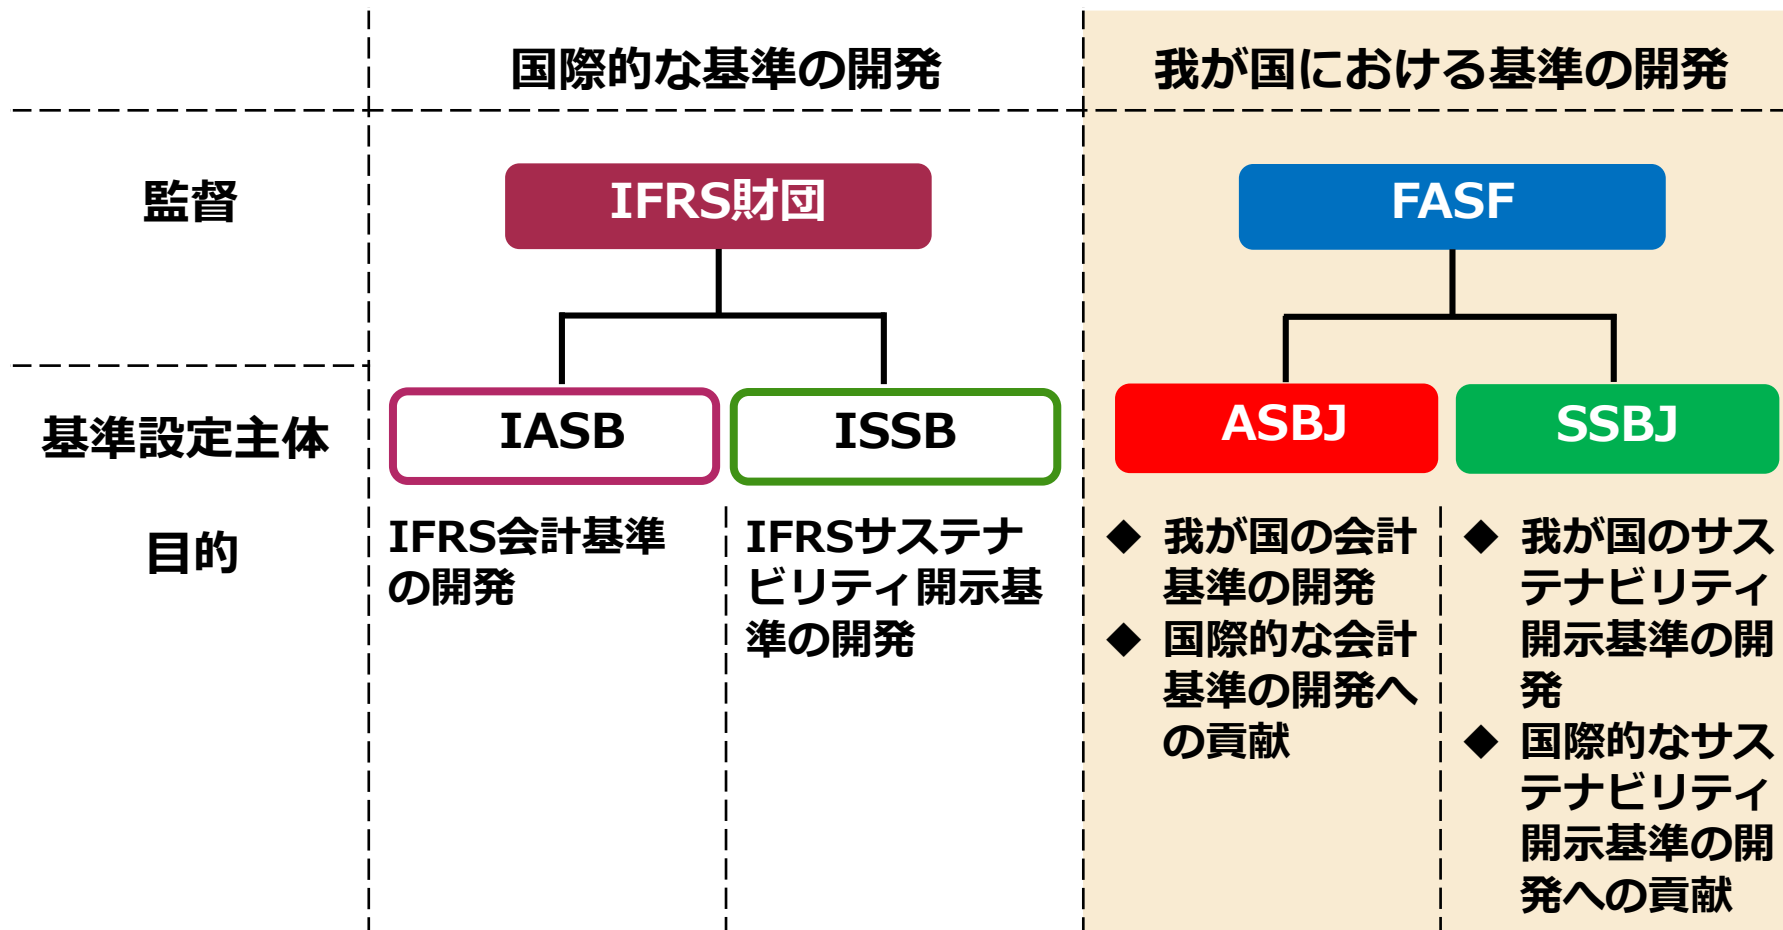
国際的な基準の開発

我が国における基準の開発

監督

IFRS財団

FASF

基準設定主体

IASB

ISSB

ASBJ

SSBJ

目的

IFRS会計基準の開発

IFRSサステナビリティ開示基準の開発

◆ 我が国の会計基準の開発
◆ 国際的な会計基準の開発への貢献

◆ 我が国のサステナビリティ開示基準の開発
◆ 国際的なサステナビリティ開示基準の開発への貢献